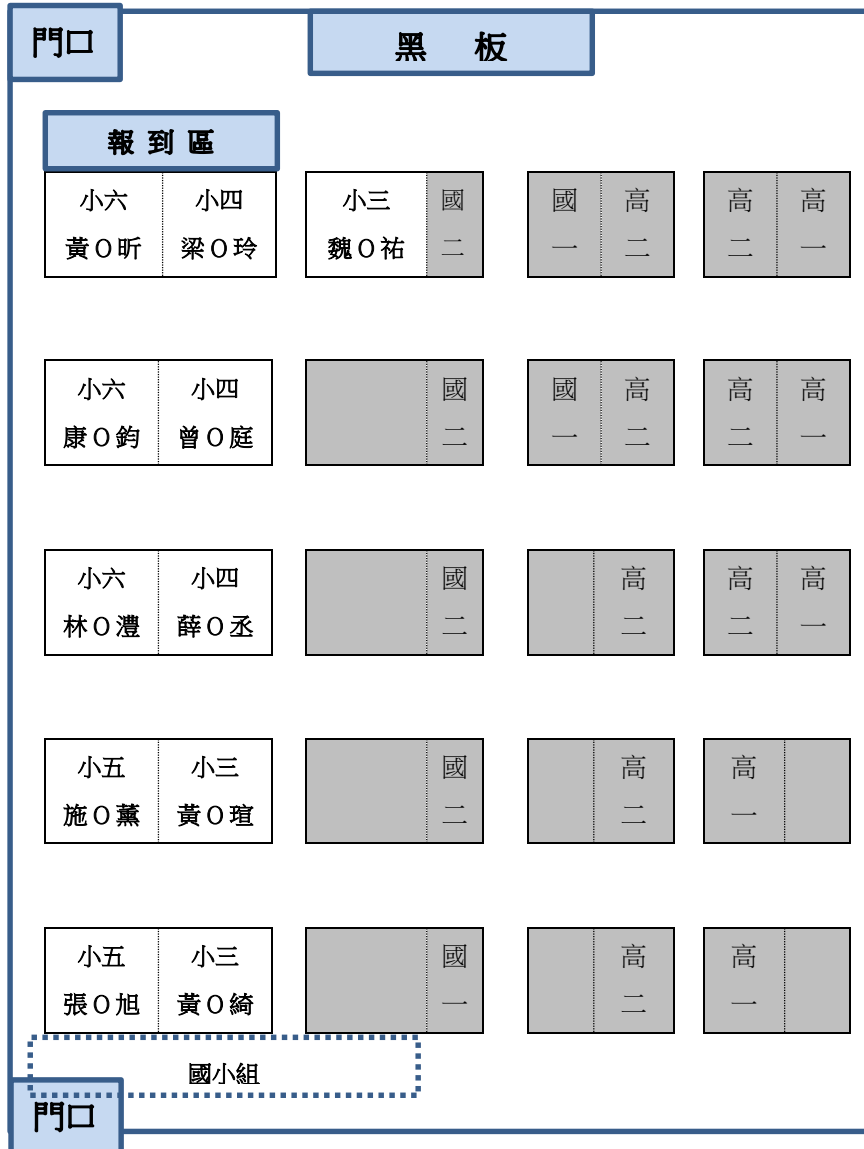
門口

黑 板

報到區

| 小六 黃O昕 | 小四 梁O玲 | 小三 魏O祐 | 國二 | 國一 | 高二 | 高二 | 高一 |
|---|---|---|---|---|---|---|---|
| 小六 康O鈞 | 小四 曾O庭 | | 國二 | 國一 | 高二 | 高二 | 高一 |
| 小六 林O澧 | 小四 薛O丞 | | 國二 | | 高二 | 高二 | 高一 |
| 小五 施O薰 | 小三 黃O瑄 | | 國二 | | 高二 | 高一 | |
| 小五 張O旭 | 小三 黃O綺 | | 國一 | | 高二 | 高一 | |

國小組

門口